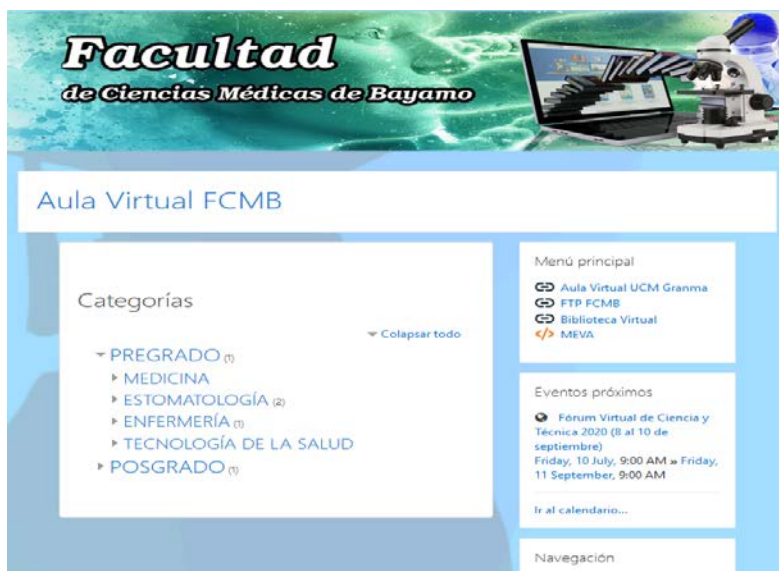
Facultad
de Ciencias Médicas de Bayamo

Aula Virtual FCMB

Categorías

Colapsar todo

PREGRADO (1)
MEDICINA
ESTOMATOLOGÍA (2)
ENFERMERÍA (1)
TECNOLOGÍA DE LA SALUD
POSGRADO (1)

Menú principal
Aula Virtual UCM Granma
FTP FCMB
Biblioteca Virtual
MEVA

Eventos próximos
Fórum Virtual de Ciencia y Técnica 2020 (8 al 10 de septiembre)
Friday, 10 July, 9:00 AM » Friday, 11 September, 9:00 AM

Ir al calendario...

Navegación